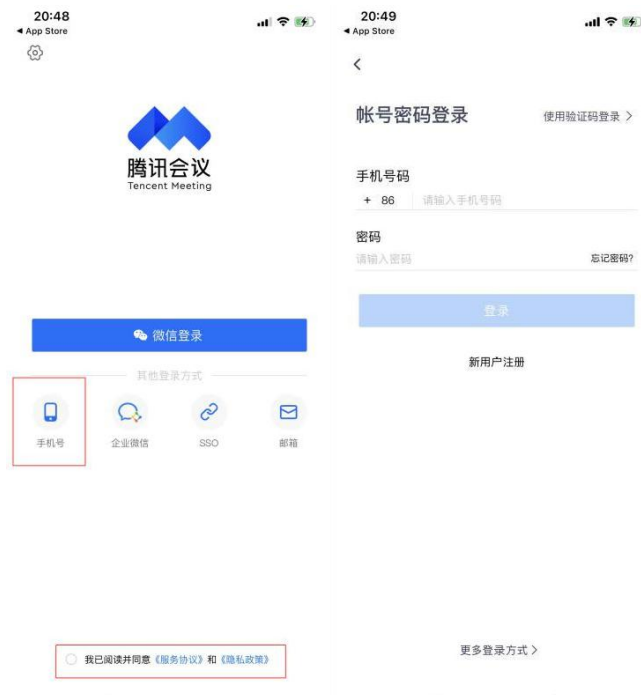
20:48
◀ App Store

腾讯会议
Tencent Meeting

微信登录

其他登录方式

手机号
企业微信
SSO
邮箱

我已阅读并同意《服务协议》和《隐私政策》

20:49
◀ App Store

<

帐号密码登录
使用验证码登录 >

手机号码
+ 86
请输入手机号码

密码
请输入密码
忘记密码?

登录

新用户注册

更多登录方式 >